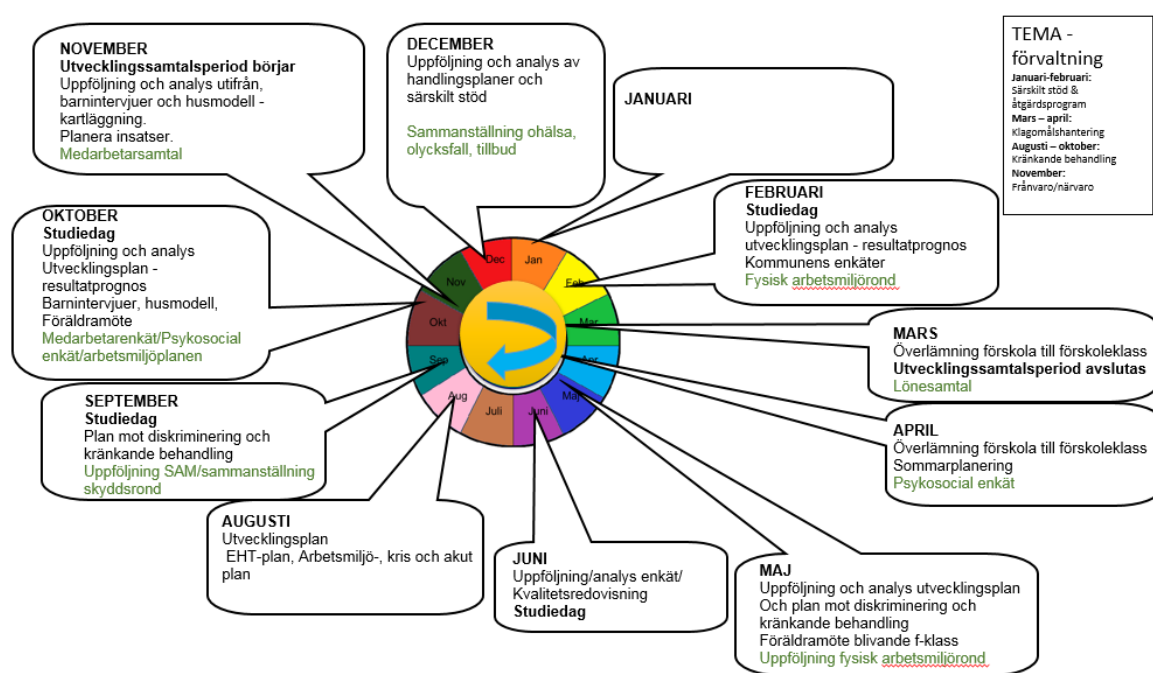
NOVEMBER
Utvecklingssamtalsperiod börjar
Uppföljning och analys utifrån, barnintervjuer och husmodell - kartläggning.
Planera insatser.
Medarbetarsamtal

DECEMBER
Uppföljning och analys av handlingsplaner och särskilt stöd

Sammanställning ohälsa, olycksfall, tillbud

JANUARI

TEMA - förvaltning
Januari-februari:
Särskilt stöd & åtgärdsprogram
Mars – april:
Klagomålshantering
Augusti – oktober:
Kränkande behandling
November:
Frånvaro/närvaro

FEBRUARI
Studiedag
Uppföljning och analys utvecklingsplan - resultatprognos
Kommunens enkäter
Fysisk arbetsmiljörond

OKTOBER
Studiedag
Uppföljning och analys
Utvecklingsplan - resultatprognos
Barnintervjuer, husmodell,
Föräldramöte
Medarbetarenkät/Psykosocial enkät/arbetsmiljöplanen

Dec
Jan
Feb
Mar
Apr
Maj
Juni
Juli
Aug
Sep
Okt
Nov

MARS
Överlämning förskola till förskoleklass
Utvecklingssamtalsperiod avslutas
Lönesamtal

SEPTEMBER
Studiedag
Plan mot diskriminering och kränkande behandling
Uppföljning SAM/sammanställning skyddsrond

APRIL
Överlämning förskola till förskoleklass
Sommarplanering
Psykosocial enkät

AUGUSTI
Utvecklingsplan
EHT-plan, Arbetsmiljö-, kris och akut plan

JUNI
Uppföljning/analys enkät/
Kvalitetsredovisning
Studiedag

MAJ
Uppföljning och analys utvecklingsplan
Och plan mot diskriminering och kränkande behandling
Föräldramöte blivande f-klass
Uppföljning fysisk arbetsmiljörond